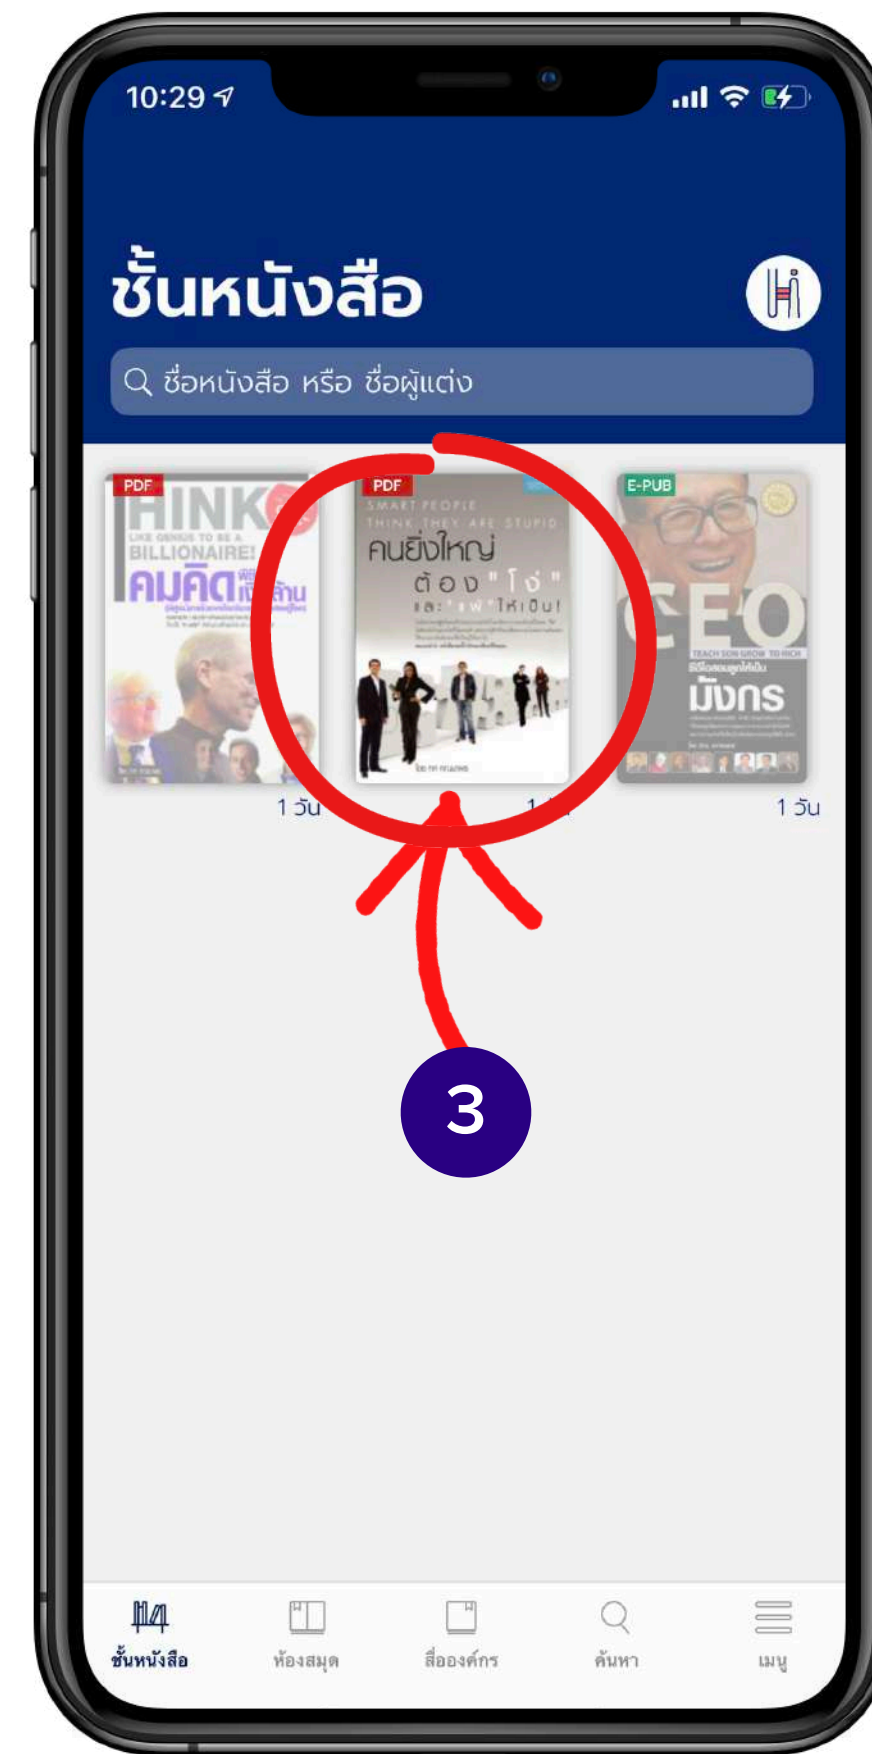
10:29

ชั้นหนังสือ

ชื่อหนังสือ หรือ ชื่อผู้แต่ง

PDF
HINK
LIKE GENIUS TO BE A BILLIONAIRE!
คมคิด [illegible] ล้าน

PDF
SMART PEOPLE THINK THEY ARE STUPID
คนยิ่งใหญ่ ต้อง "โง่" และ "เพ" ให้เป็น!

E-PUB
CEO
TEACH SON GROW TO RICH
มังกร

1 วัน
1 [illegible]
1 วัน

3

ชั้นหนังสือ
ห้องสมุด
สื่อองค์กร
ค้นหา
เมนู